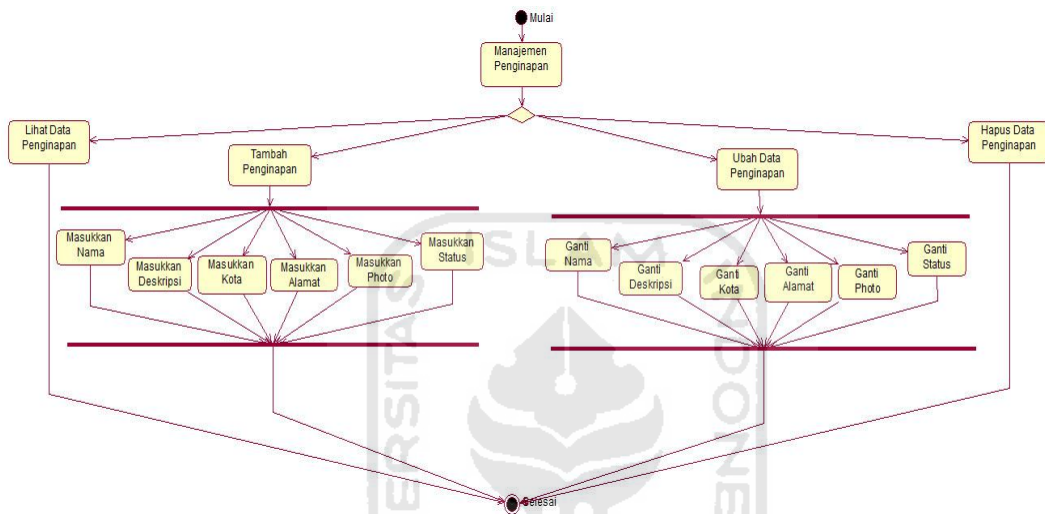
Mulai

Manajemen Penginapan

Lihat Data Penginapan

Tambah Penginapan

Ubah Data Penginapan

Hapus Data Penginapan

Masukkan Nama

Masukkan Deskripsi

Masukkan Kota

Masukkan Alamat

Masukkan Photo

Masukkan Status

Ganti Nama

Ganti Deskripsi

Ganti Kota

Ganti Alamat

Ganti Photo

Ganti Status

Selesai